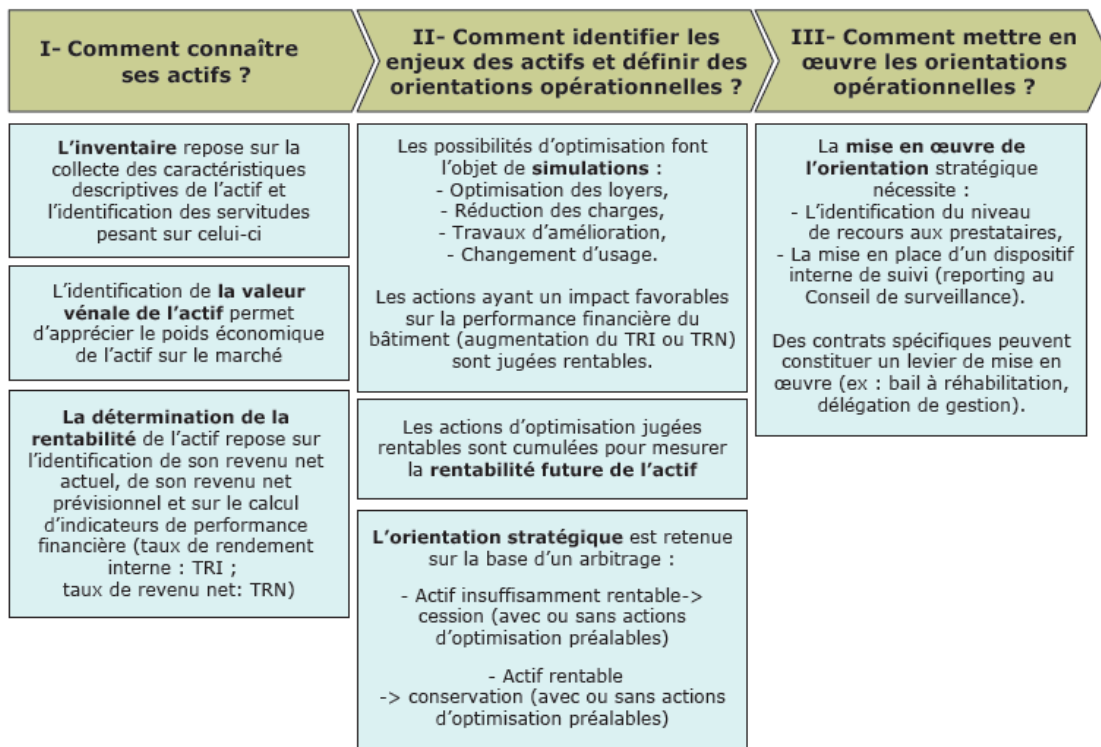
I- Comment connaître ses actifs ?

II- Comment identifier les enjeux des actifs et définir des orientations opérationnelles ?

III- Comment mettre en œuvre les orientations opérationnelles ?

L'inventaire repose sur la collecte des caractéristiques descriptives de l'actif et l'identification des servitudes pesant sur celui-ci

L'identification de la valeur vénale de l'actif permet d'apprécier le poids économique de l'actif sur le marché

La détermination de la rentabilité de l'actif repose sur l'identification de son revenu net actuel, de son revenu net prévisionnel et sur le calcul d'indicateurs de performance financière (taux de rendement interne : TRI ; taux de revenu net: TRN)

Les possibilités d'optimisation font l'objet de simulations :
- Optimisation des loyers,
- Réduction des charges,
- Travaux d'amélioration,
- Changement d'usage.

Les actions ayant un impact favorables sur la performance financière du bâtiment (augmentation du TRI ou TRN) sont jugées rentables.

Les actions d'optimisation jugées rentables sont cumulées pour mesurer la rentabilité future de l'actif

L'orientation stratégique est retenue sur la base d'un arbitrage :

- Actif insuffisamment rentable-> cession (avec ou sans actions d'optimisation préalables)

- Actif rentable
-> conservation (avec ou sans actions d'optimisation préalables)

La mise en œuvre de l'orientation stratégique nécessite :
- L'identification du niveau de recours aux prestataires,
- La mise en place d'un dispositif interne de suivi (reporting au Conseil de surveillance).

Des contrats spécifiques peuvent constituer un levier de mise en œuvre (ex : bail à réhabilitation, délégation de gestion).